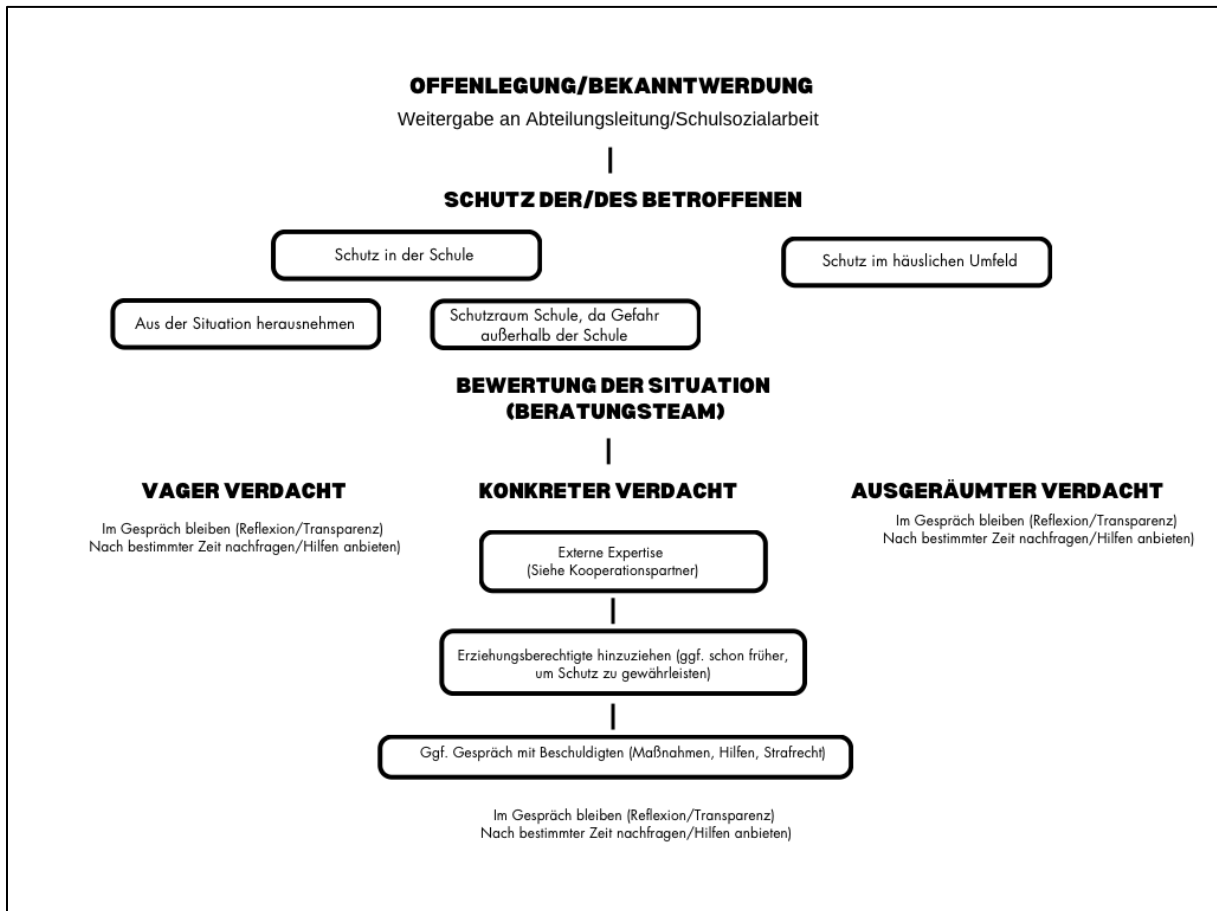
OFFENLEGUNG/BEKANNTWERDUNG

Weitergabe an Abteilungsleitung/Schulsozialarbeit

SCHUTZ DER/DES BETROFFENEN

Schutz in der Schule

Schutz im häuslichen Umfeld

Aus der Situation herausnehmen

Schutzraum Schule, da Gefahr außerhalb der Schule

BEWERTUNG DER SITUATION (BERATUNGSTEAM)

VAGER VERDACHT

Im Gespräch bleiben (Reflexion/Transparenz)
Nach bestimmter Zeit nachfragen/Hilfen anbieten)

KONKRETER VERDACHT

AUSGERÄUMTER VERDACHT

Im Gespräch bleiben (Reflexion/Transparenz)
Nach bestimmter Zeit nachfragen/Hilfen anbieten)

Externe Expertise
(Siehe Kooperationspartner)

Erziehungsberechtigte hinzuziehen (ggf. schon früher, um Schutz zu gewährleisten)

Ggf. Gespräch mit Beschuldigten (Maßnahmen, Hilfen, Strafrecht)

Im Gespräch bleiben (Reflexion/Transparenz)
Nach bestimmter Zeit nachfragen/Hilfen anbieten)